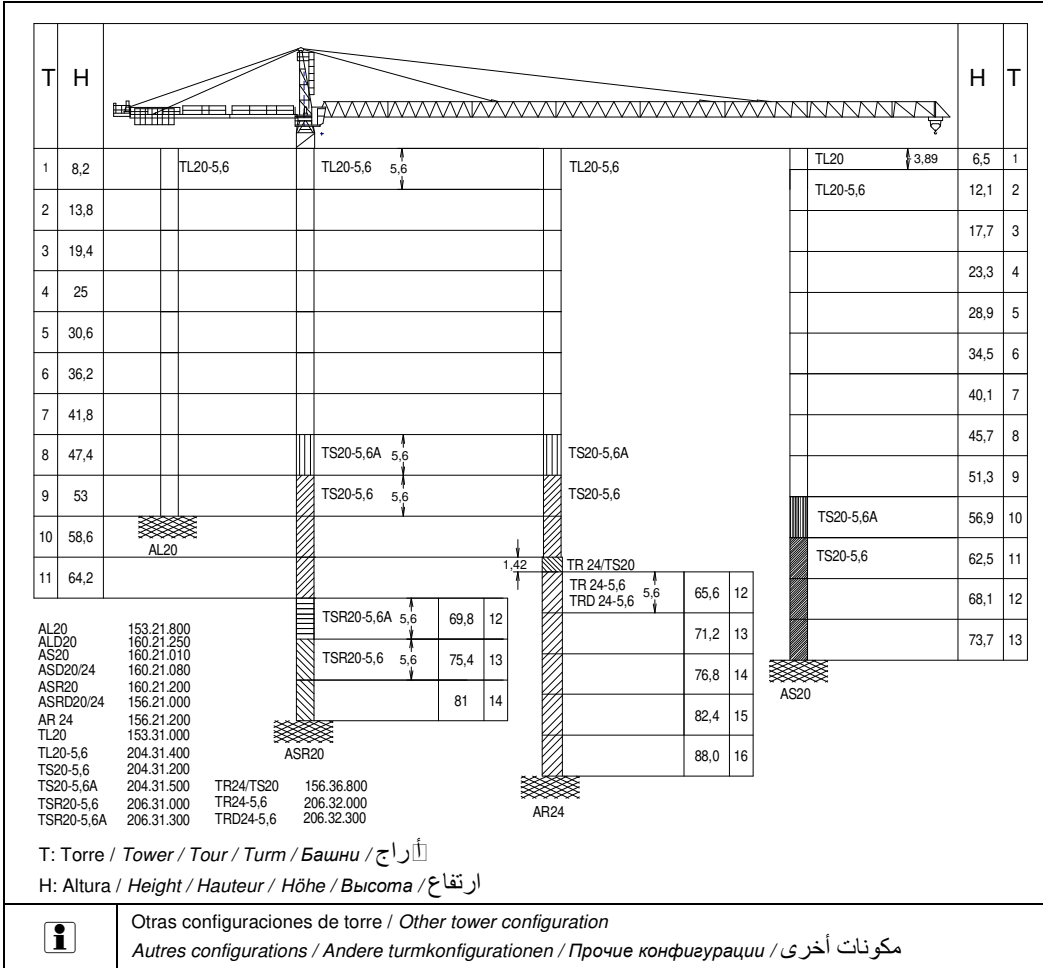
| T | H |
|---|---|
| 1 | 8,2 |
| 2 | 13,8 |
| 3 | 19,4 |
| 4 | 25 |
| 5 | 30,6 |
| 6 | 36,2 |
| 7 | 41,8 |
| 8 | 47,4 |
| 9 | 53 |
| 10 | 58,6 |
| 11 | 64,2 |

TL20-5,6

AL20

TL20-5,6 5,6

TS20-5,6A 5,6

TS20-5,6 5,6

| TSR20-5,6A 5,6 | 69,8 | 12 |
|---|---|---|
| TSR20-5,6 5,6 | 75,4 | 13 |
| | 81 | 14 |

ASR20

TL20-5,6

TS20-5,6A

TS20-5,6

1,42

TR 24/TS20

| TR 24-5,6 TRD 24-5,6 5,6 | 65,6 | 12 |
|---|---|---|
| | 71,2 | 13 |
| | 76,8 | 14 |
| | 82,4 | 15 |
| | 88,0 | 16 |

AR24

TL20 3,89

TL20-5,6

TS20-5,6A

TS20-5,6

AS20

| H | T |
|---|---|
| 6,5 | 1 |
| 12,1 | 2 |
| 17,7 | 3 |
| 23,3 | 4 |
| 28,9 | 5 |
| 34,5 | 6 |
| 40,1 | 7 |
| 45,7 | 8 |
| 51,3 | 9 |
| 56,9 | 10 |
| 62,5 | 11 |
| 68,1 | 12 |
| 73,7 | 13 |

AL20 153.21.800
ALD20 160.21.250
AS20 160.21.010
ASD20/24 160.21.080
ASR20 160.21.200
ASRD20/24 156.21.000
AR 24 156.21.200
TL20 153.31.000
TL20-5,6 204.31.400
TS20-5,6 204.31.200
TS20-5,6A 204.31.500
TSR20-5,6 206.31.000
TSR20-5,6A 206.31.300

TR24/TS20 156.36.800
TR24-5,6 206.32.000
TRD24-5,6 206.32.300

T: Torre / Tower / Tour / Turm / Башни / أبراج

H: Altura / Height / Hauteur / Höhe / Высота / ارتفاع

i

Otras configuraciones de torre / Other tower configuration
Autres configurations / Andere turmkonfigurationen / Прочие конфигурации / مكونات أخرى